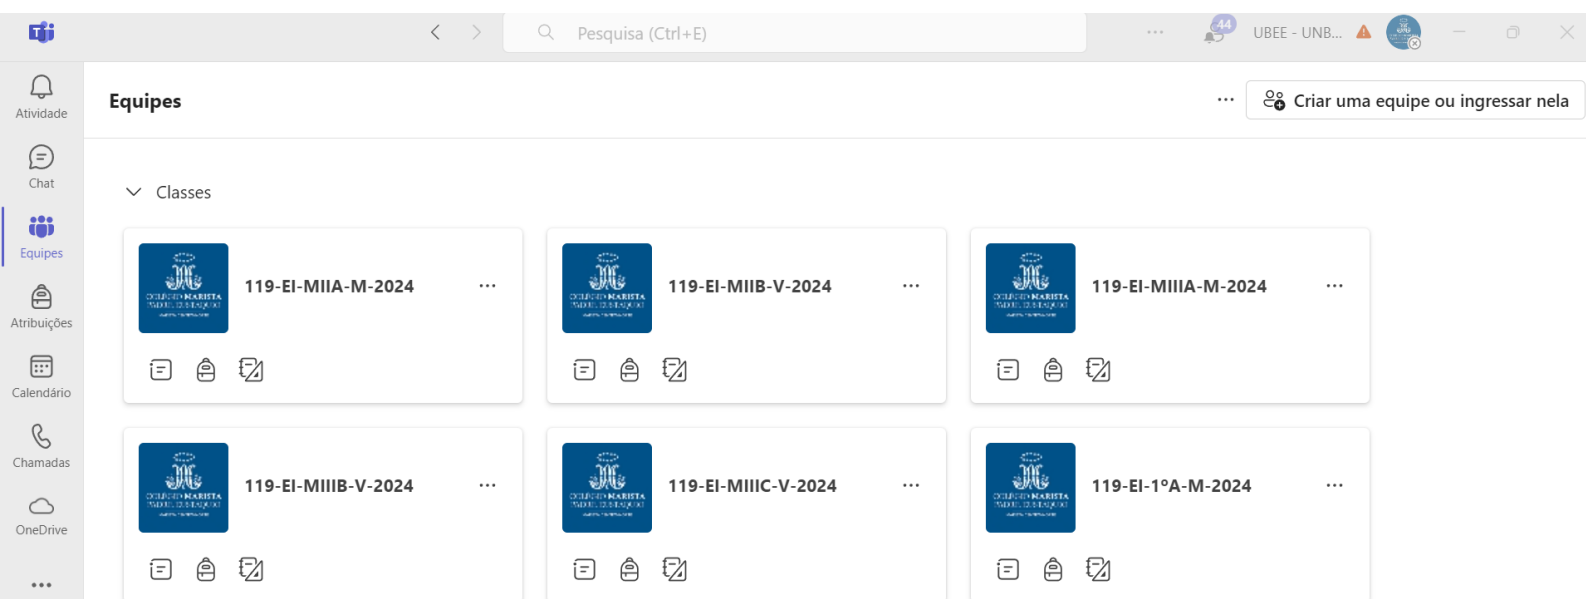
Pesquisa (Ctrl+E)

44

UBEE - UNB...

Atividade

Chat

Equipes

Atribuições

Calendário

Chamadas

OneDrive

...

Equipes

...

Criar uma equipe ou ingressar nela

Classes

COLÉGIO MARISTA

119-EI-MIIA-M-2024

...

COLÉGIO MARISTA

119-EI-MIIB-V-2024

...

COLÉGIO MARISTA

119-EI-MIIIA-M-2024

...

COLÉGIO MARISTA

119-EI-MIIIB-V-2024

...

COLÉGIO MARISTA

119-EI-MIIIC-V-2024

...

COLÉGIO MARISTA

119-EI-1ºA-M-2024

...